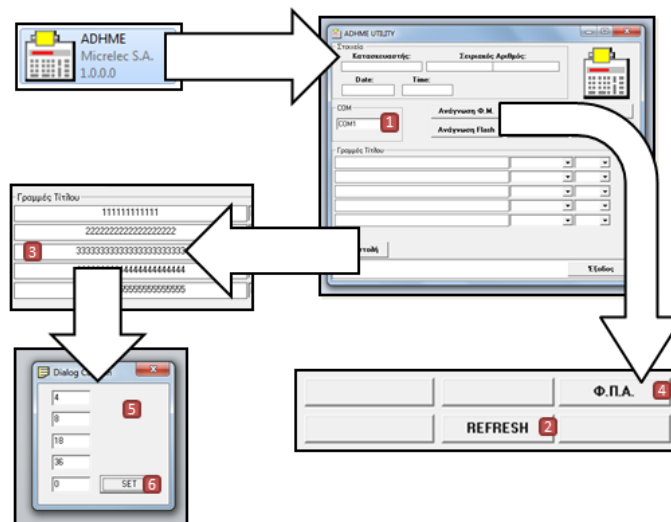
ADHME
Micrelec S.A.
1.0.0.0

ADHME UTILITY
Στοιχεία
Κατασκευαστής:
Σειριακός Αριθμός:
Date:
Time:
COM
COM1
1
Ανάγνωση Φ.Μ.
Ανάγνωση Flash
Γραμμές Τίτλου
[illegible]τολή
Έξοδος

Γραμμές Τίτλου
111111111111
2222222222222222222
3
333333333333333333333
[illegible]4444444444444
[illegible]5555555555555

Dialog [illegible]
4
8
18
36
0
5
SET
6

Φ.Π.Α.
4
REFRESH
2